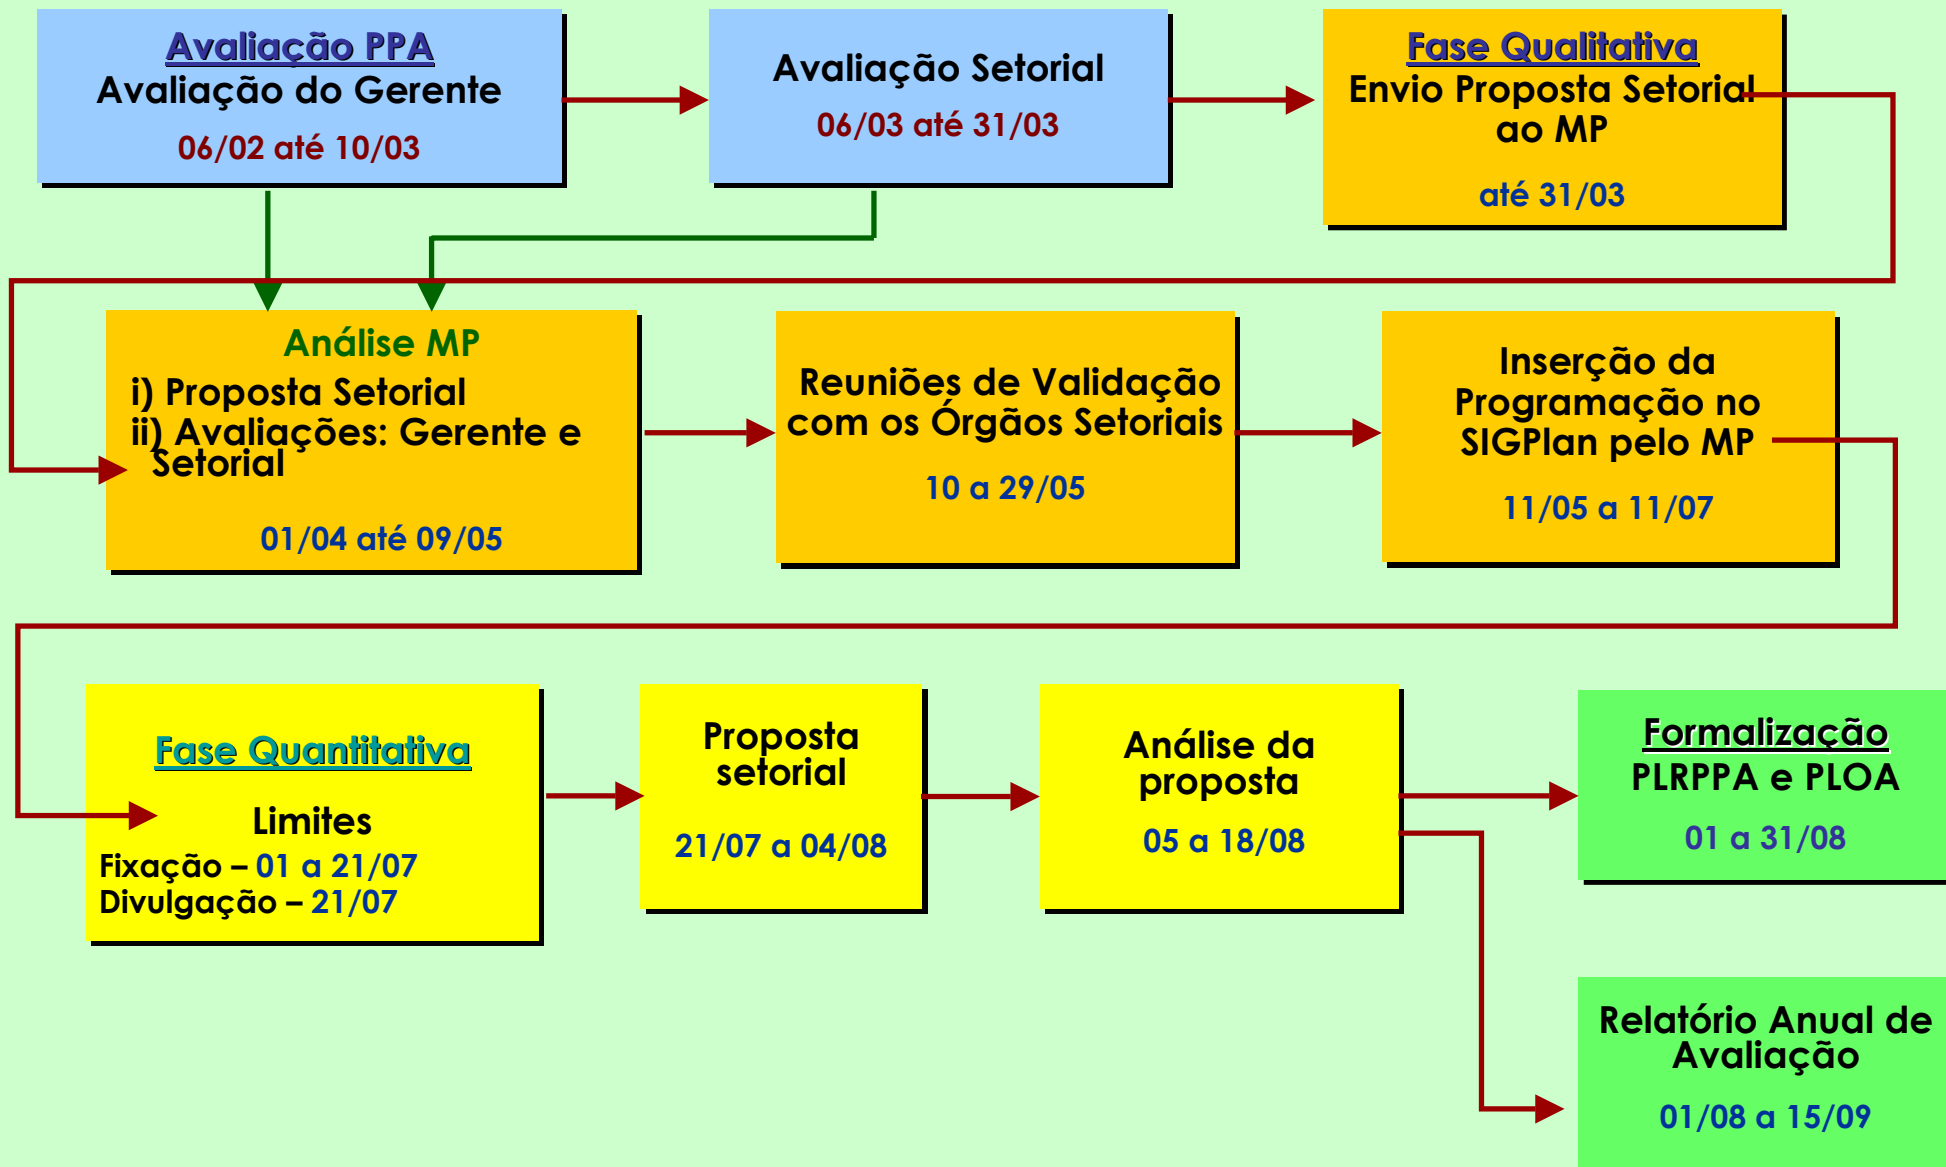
Avaliação PPA
Avaliação do Gerente
06/02 até 10/03

Avaliação Setorial
06/03 até 31/03

Fase Qualitativa
Envio Proposta Setorial ao MP
até 31/03

Análise MP
i) Proposta Setorial
ii) Avaliações: Gerente e Setorial
01/04 até 09/05

Reuniões de Validação com os Órgãos Setoriais
10 a 29/05

Inserção da Programação no SIGPlan pelo MP
11/05 a 11/07

Fase Quantitativa
Limites
Fixação – 01 a 21/07
Divulgação – 21/07

Proposta setorial
21/07 a 04/08

Análise da proposta
05 a 18/08

Formalização
PLRPPA e PLOA
01 a 31/08

Relatório Anual de Avaliação
01/08 a 15/09